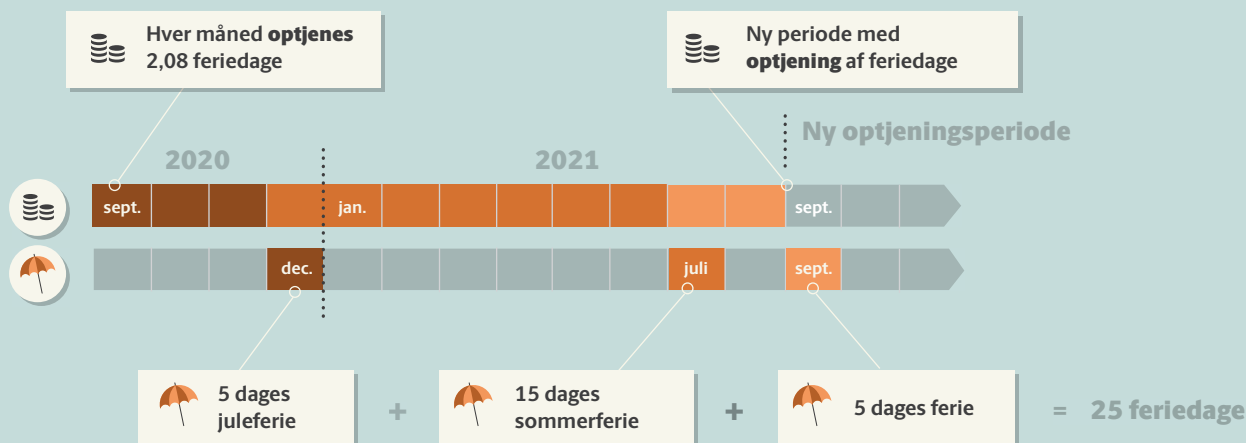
Hver måned **optjenes** 2,08 feriedage

Ny periode med **optjening** af feriedage

Ny optjeningsperiode

2020

2021

sept.

jan.

sept.

dec.

juli

sept.

5 dages juleferie

+

15 dages sommerferie

+

5 dages ferie

= 25 feriedage